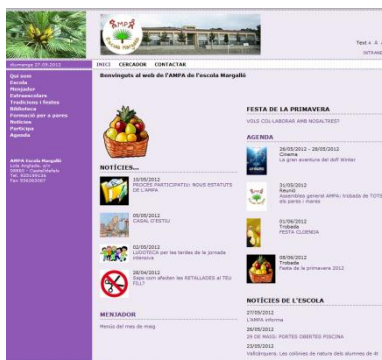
Diumenge 27.05.2012

Qui som
Escola
Menjador
Extraescolars
Tradicions i festes
Biblioteca
Formació per a pares
Notícies
Participa
Agenda

AMPA Escola Margalló
Lola Anglada, s/n
08860 - Castelldefels
Tel. 936646134
Fax. 936363167

AMPA
Margalló

Text + A -

INICI ESCRIU'NS CONTACTAR

Benvinguts al web de l'AMPA de l'escola Margalló

NOTÍCIES...

10/05/2012
PROCÉS PARTICIPATIU: NOUS ESTATUTS DE L'AMPA

05/05/2012
CASAL D'ESTIU

02/05/2012
LUDOTECA per les tardes de la jornada intensiva

28/04/2012
Saps com afecten les RETALLADES al TEU FILL?

MENJADOR
Menús del mes de maig

FESTA DE LA PRIMAVERA
VOLS COL·LABORAR AMB NOSALTRES?

AGENDA

26/05/2012 - 28/05/2012
Cinema
La gran aventura del doll Wilder

31/05/2012
Reunió
Assemblea general AMPA: trobada de TOTS els pares i mares

01/06/2012
Trobada
FESTA CLOENDA

09/06/2012
Trobada
Festa de la primavera 2012

NOTÍCIES DE L'ESCOLA

27/05/2012
L'AMPA informa

26/05/2012
29 DE MAIG: PORTES OBERTES PISCINA

23/05/2012
Vallcàrquera: Les colònies de natura dels alumnes de 4t